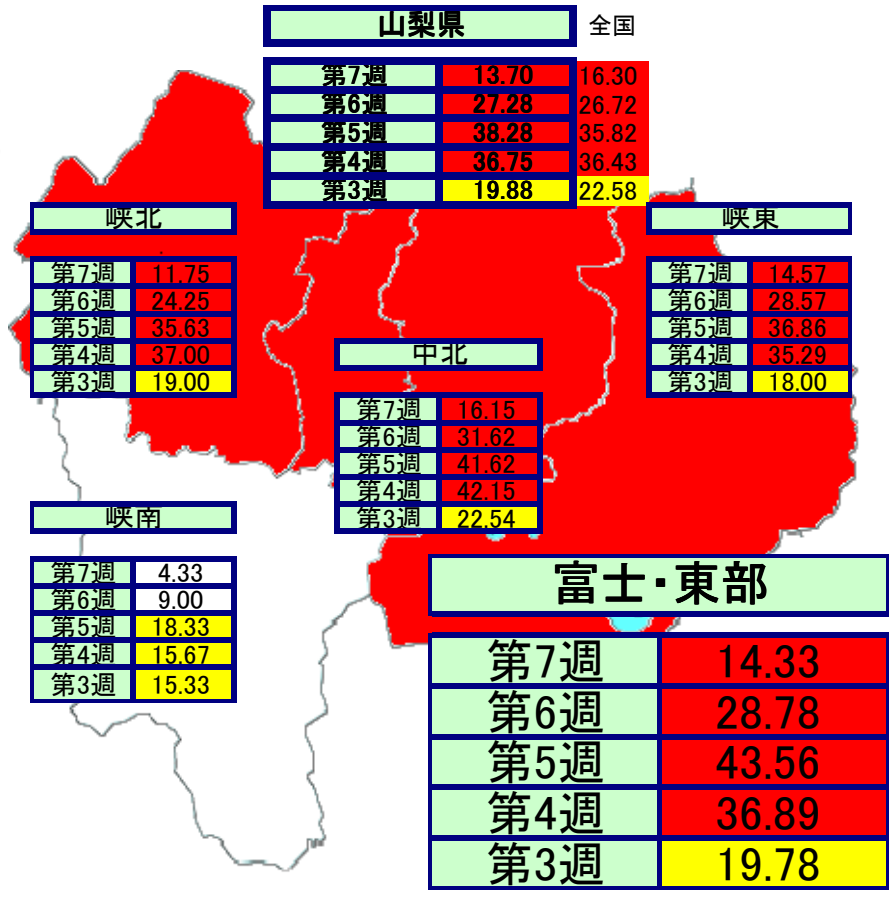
山梨県

全国

| 第7週 | 13.70 | 16.30 |
|---|---|---|
| 第6週 | 27.28 | 26.72 |
| 第5週 | 38.28 | 35.82 |
| 第4週 | 36.75 | 36.43 |
| 第3週 | 19.88 | 22.58 |

峡北

| 第7週 | 11.75 |
|---|---|
| 第6週 | 24.25 |
| 第5週 | 35.63 |
| 第4週 | 37.00 |
| 第3週 | 19.00 |

峡東

| 第7週 | 14.57 |
|---|---|
| 第6週 | 28.57 |
| 第5週 | 36.86 |
| 第4週 | 35.29 |
| 第3週 | 18.00 |

中北

| 第7週 | 16.15 |
|---|---|
| 第6週 | 31.62 |
| 第5週 | 41.62 |
| 第4週 | 42.15 |
| 第3週 | 22.54 |

峡南

| 第7週 | 4.33 |
|---|---|
| 第6週 | 9.00 |
| 第5週 | 18.33 |
| 第4週 | 15.67 |
| 第3週 | 15.33 |

富士･東部

| 第7週 | 14.33 |
|---|---|
| 第6週 | 28.78 |
| 第5週 | 43.56 |
| 第4週 | 36.89 |
| 第3週 | 19.78 |